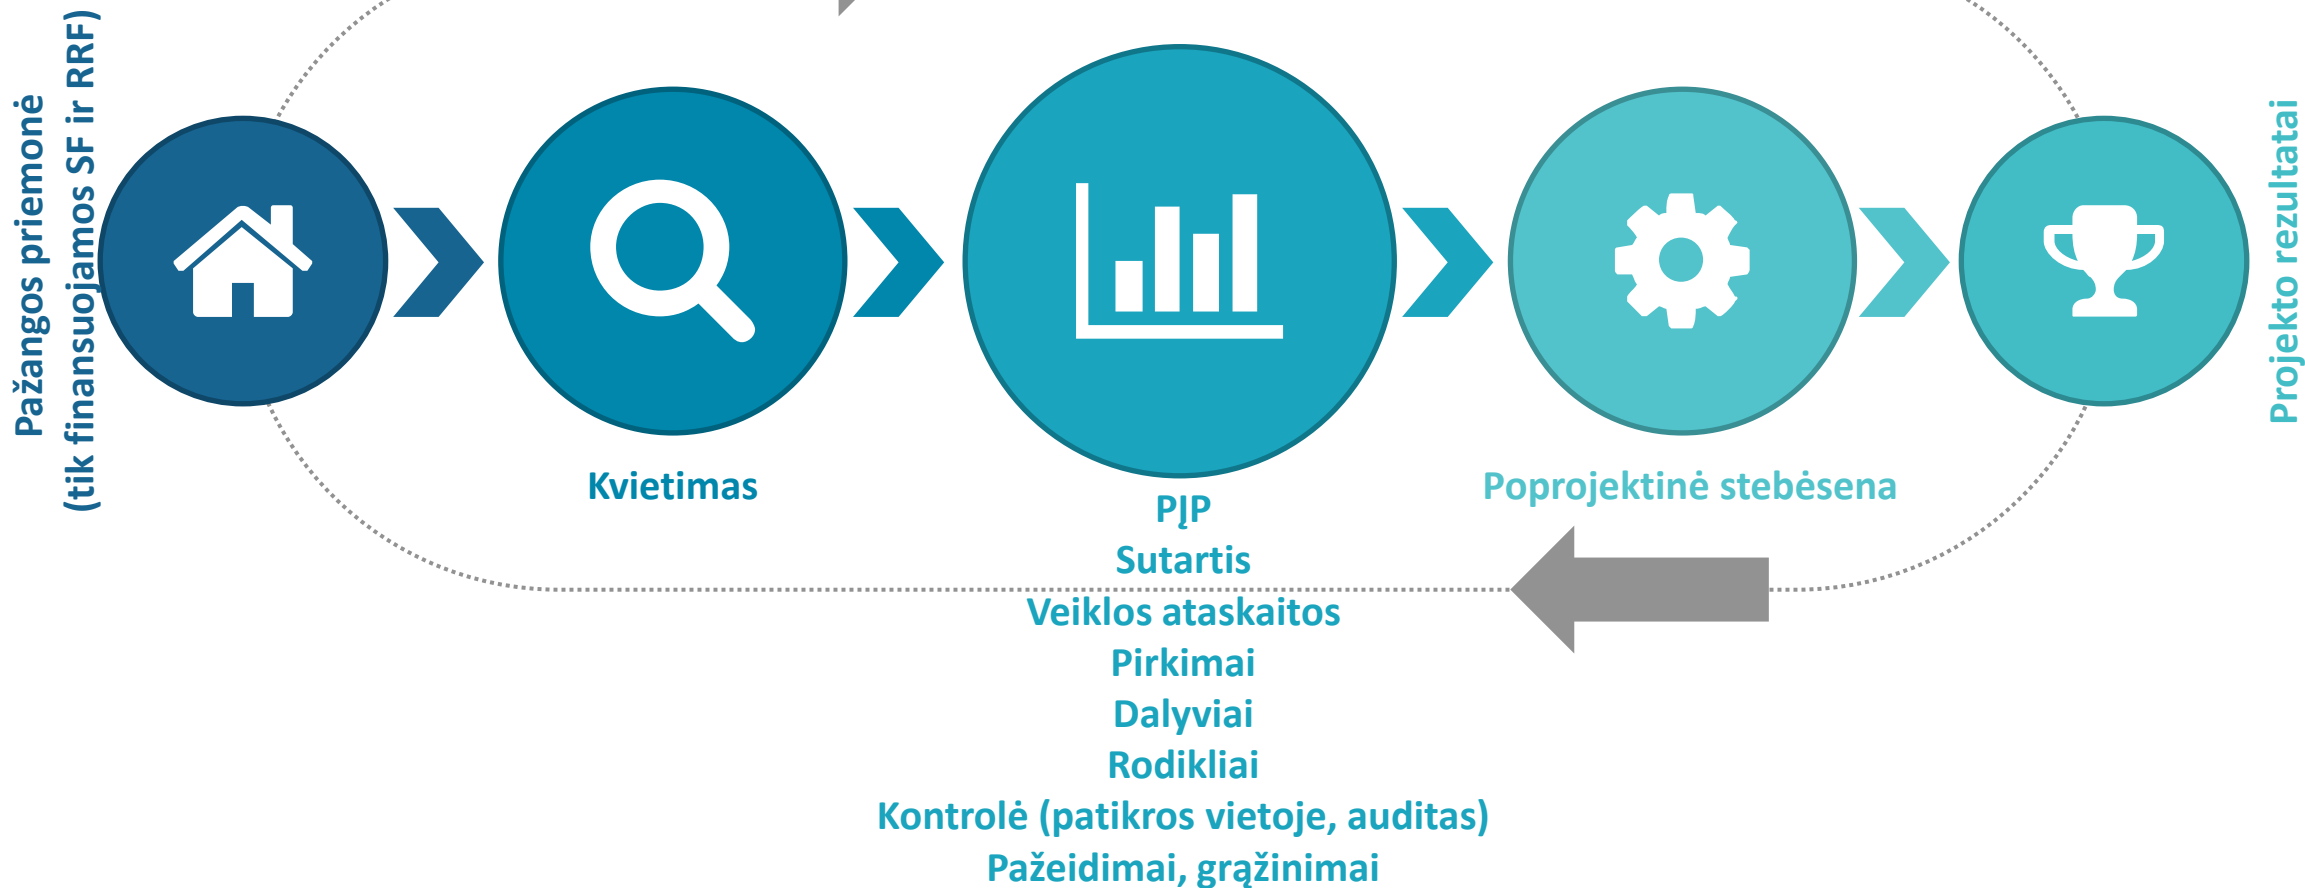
Pažangos priemonė
(tik finansuojamos SF ir RRF)

Kvietimas

PĮP
Sutartis
Veiklos ataskaitos
Pirkimai
Dalyviai
Rodikliai
Kontrolė (patikros vietoje, auditas)
Pažeidimai, grąžinimai

Poprojektinė stebėsena

Projekto rezultatai